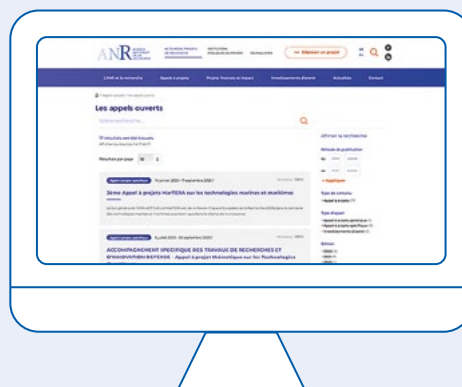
ANR

Déposer un projet

L'ANR et la recherche
Appels à projets
Projets financés et impact
Investissements d'avenir
Actualités
Contact

Les appels ouverts

Votre recherche...

Résultats par page 10

Affiner la recherche

Date de publication

Appliquer

Type de contenu

Type d'appel

3ème Appel à projets MarTERA sur les technologies marines et maritimes

ACCOMPAGNEMENT SPECIFIQUE DES TRAVAUX DE RECHERCHES ET D'INNOVATION DEFENSE - Appel à projet thématique sur les Technologies